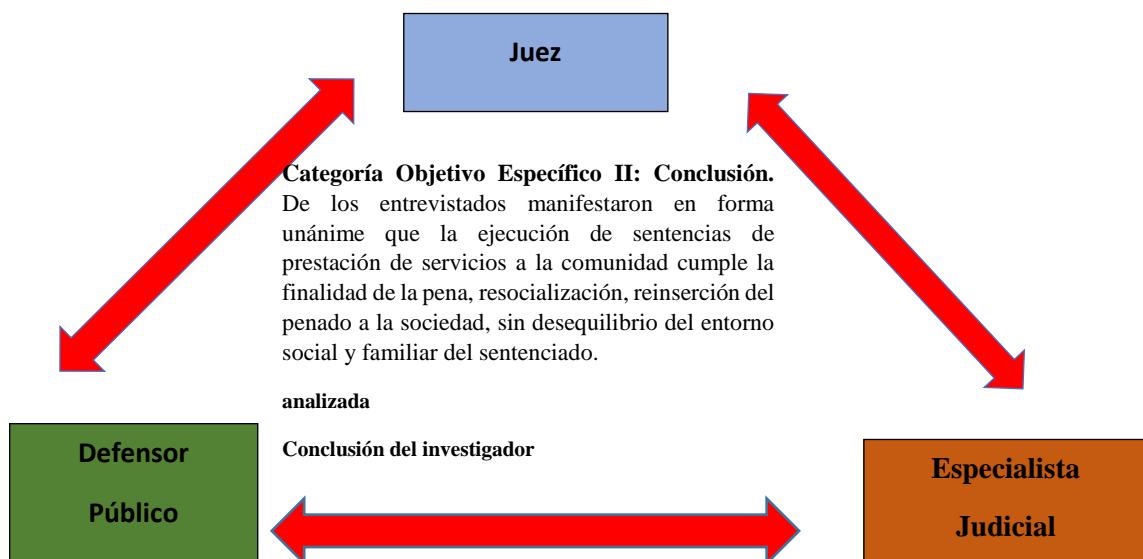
Juez

**Categoría Objetivo Específico II: Conclusión.** De los entrevistados manifestaron en forma unánime que la ejecución de sentencias de prestación de servicios a la comunidad cumple la finalidad de la pena, resocialización, reinserción del penado a la sociedad, sin desequilibrio del entorno social y familiar del sentenciado.

**analizada**

**Conclusión del investigador**

Defensor Público

Especialista Judicial